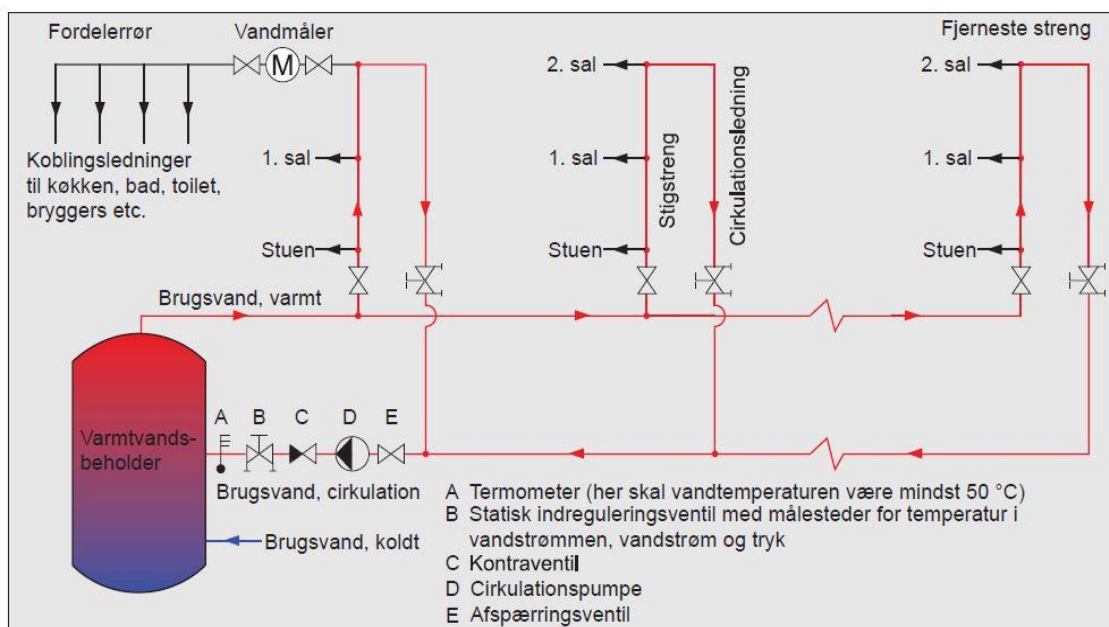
Fordelerrør

Vandmåler

M

Koblingsledninger til køkken, bad, toilet, bryggers etc.

1. sal

Stuen

2. sal

1. sal

Stuen

Stigstreng

Cirkulationsledning

Fjerneste streng

2. sal

1. sal

Stuen

Brugsvand, varmt

Varmtvandsbeholder

A B C D E

Brugsvand, cirkulation

Brugsvand, koldt

A Termometer (her skal vandtemperaturen være mindst 50 °C)
B Statisk indreguleringsventil med målesteder for temperatur i vandstrømmen, vandstrøm og tryk
C Kontraventil
D Cirkulationspumpe
E Afspærringsventil